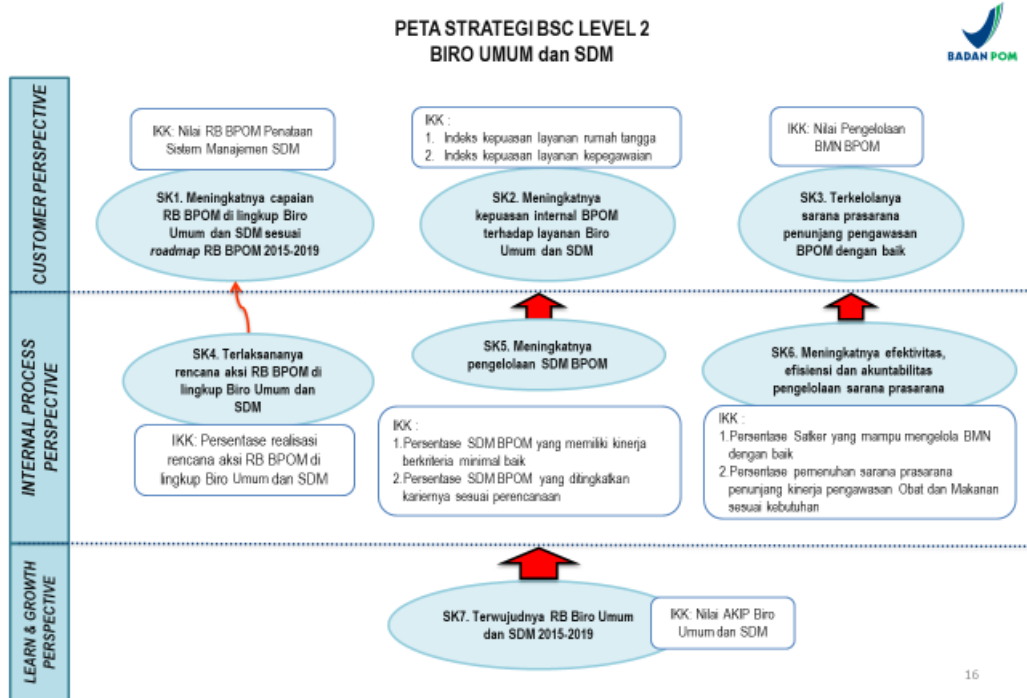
PETA STRATEGI BSC LEVEL 2
BIRO UMUM dan SDM

BADAN POM

CUSTOMER PERSPECTIVE

IKK: Nilai RB BPOM Penataan Sistem Manajemen SDM

SK1. Meningkatnya capaian RB BPOM di lingkup Biro Umum dan SDM sesuai *roadmap* RB BPOM 2015-2019

IKK :
1. Indeks kepuasan layanan rumah tangga
2. Indeks kepuasan layanan kepegawaian

SK2. Meningkatnya kepuasan internal BPOM terhadap layanan Biro Umum dan SDM

IKK: Nilai Pengelolaan BMN BPOM

SK3. Terkelolanya sarana prasarana penunjang pengawasan BPOM dengan baik

INTERNAL PROCESS PERSPECTIVE

SK4. Terlaksananya rencana aksi RB BPOM di lingkup Biro Umum dan SDM

IKK: Persentase realisasi rencana aksi RB BPOM di lingkup Biro Umum dan SDM

SK5. Meningkatnya pengelolaan SDM BPOM

IKK :
1. Persentase SDM BPOM yang memiliki kinerja berkriteria minimal baik
2. Persentase SDM BPOM yang ditingkatkan kariernya sesuai perencanaan

SK6. Meningkatnya efektivitas, efisiensi dan akuntabilitas pengelolaan sarana prasarana

IKK :
1. Persentase Satker yang mampu mengelola BMN dengan baik
2. Persentase pemenuhan sarana prasarana penunjang kinerja pengawasan Obat dan Makanan sesuai kebutuhan

LEARN & GROWTH PERSPECTIVE

SK7. Terwujudnya RB Biro Umum dan SDM 2015-2019

IKK: Nilai AKIP Biro Umum dan SDM

16